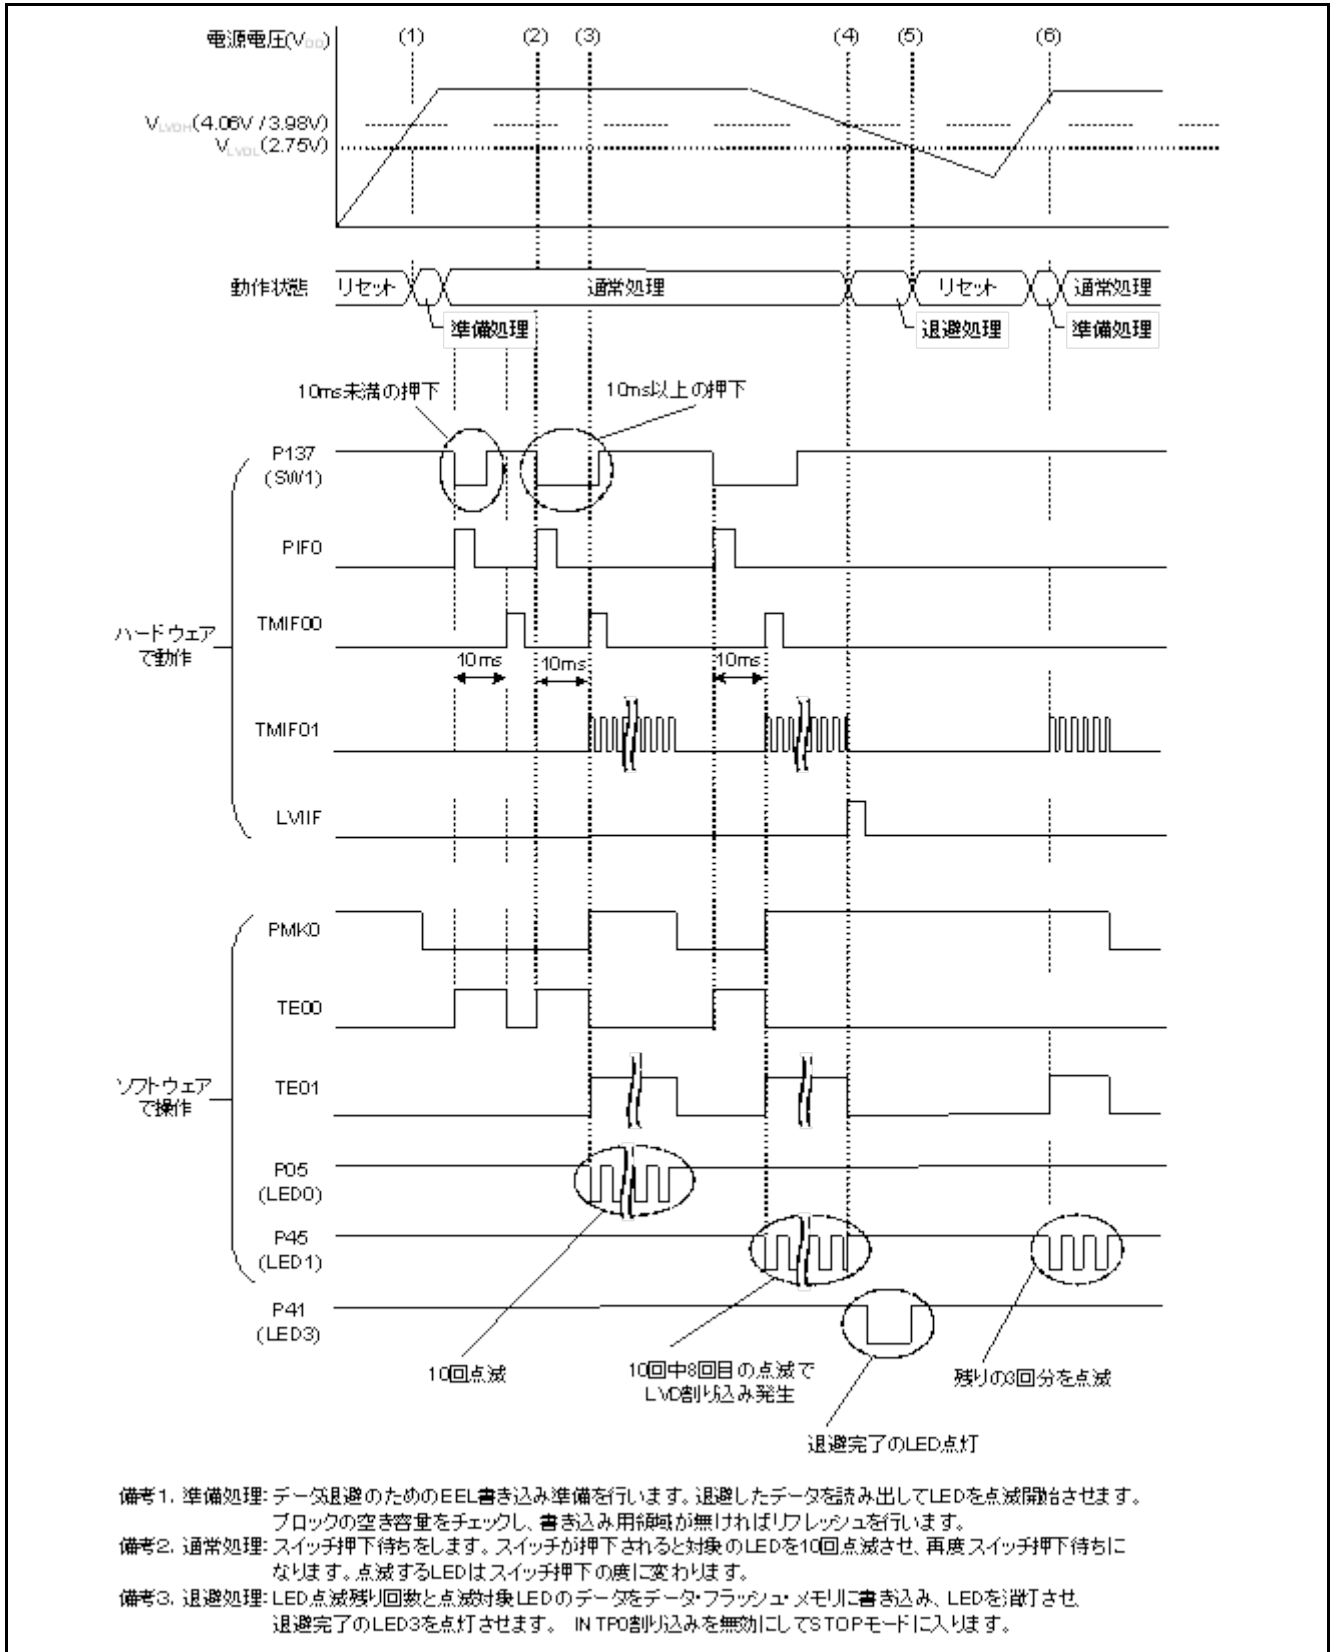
電源電圧($V_{DD}$)

(1) (2) (3) (4) (5) (6)

$V_{LVDH}$(4.06V / 3.98V)
$V_{LVDL}$(2.75V)

動作状態 リセット 通常処理 リセット 通常処理

準備処理 退避処理 準備処理

10ms未満の押下 10ms以上の押下

P137 (SW1)

PIF0

TMIF00

ハードウェアで動作

10ms 10ms 10ms

TMIF01

LVIIF

PMK0

TE00

ソフトウェアで操作

TE01

P05 (LED0)

P45 (LED1)

P41 (LED3)

10回点滅

10回中8回目の点滅でLVD割り込み発生

残りの3回分を点滅

退避完了のLED点灯

備考1. 準備処理: データ退避のためのEEL書き込み準備を行います。退避したデータを読み出してLEDを点滅開始させます。ブロックの空き容量をチェックし、書き込み用領域が無ければリフレッシュを行います。
備考2. 通常処理: スイッチ押下待ちをします。スイッチが押下されると対象のLEDを10回点滅させ、再度スイッチ押下待ちになります。点滅するLEDはスイッチ押下の度に変わります。
備考3. 退避処理: LED点滅残り回数と点滅対象LEDのデータをデータ・フラッシュ・メモリに書き込み、LEDを消灯させ、退避完了のLED3を点灯させます。 INTP0割り込みを無効にしてSTOPモードに入ります。